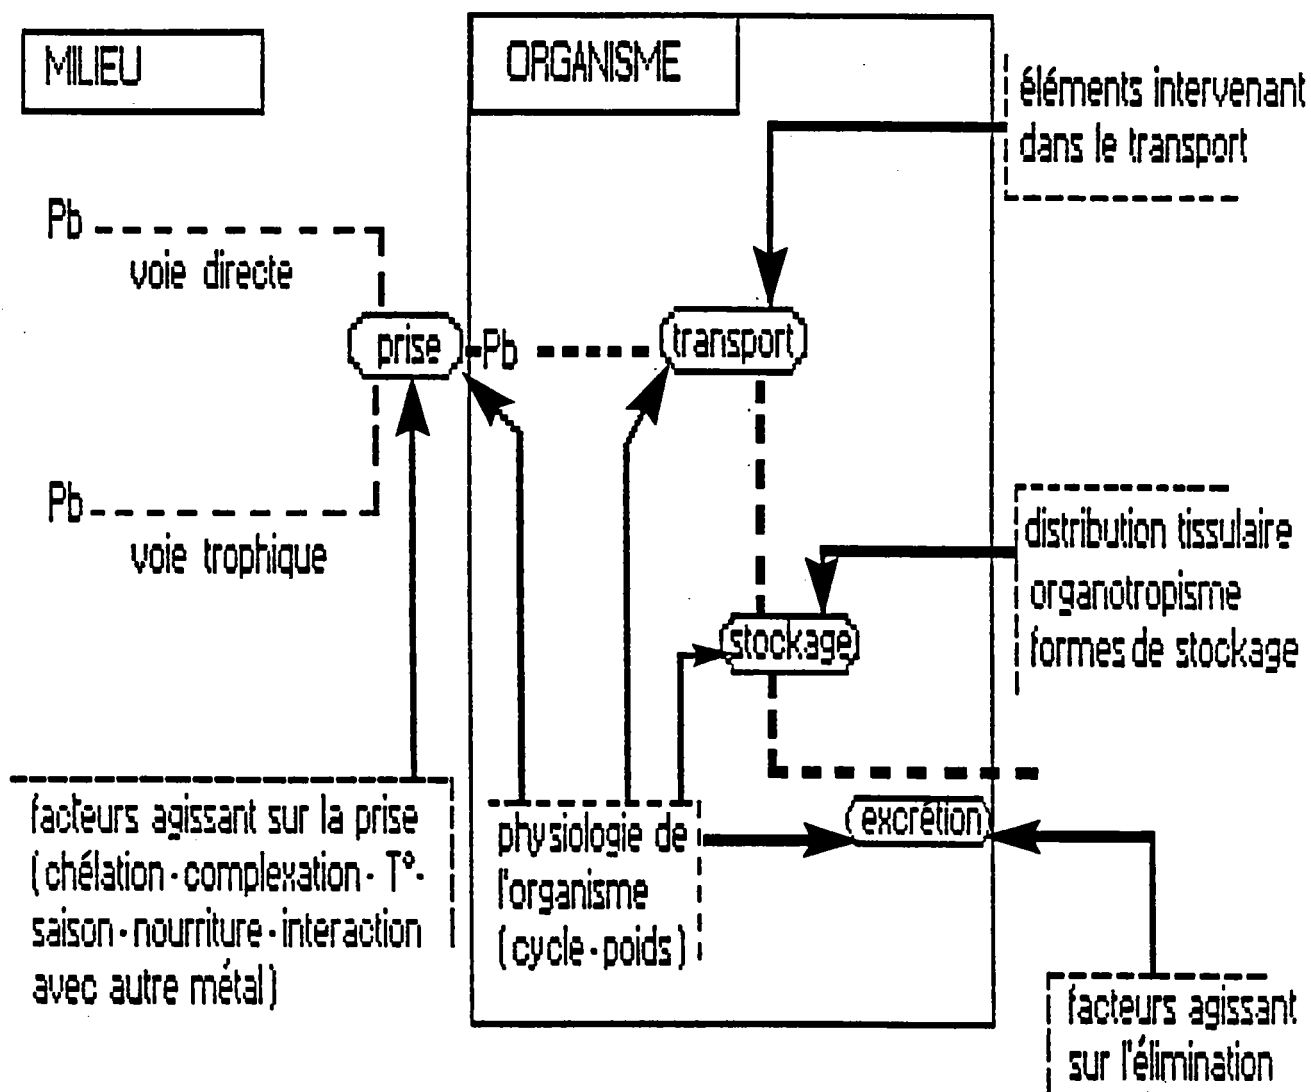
MILIEU

ORGANISME

éléments intervenant dans le transport

Pb

voie directe

prise

Pb

transport

Pb

voie trophique

distribution tissulaire organotropisme formes de stockage

stockage

facteurs agissant sur la prise (chélation - complexation - T°- saison - nourriture - interaction avec autre métal)

physiologie de l'organisme (cycle - poids)

excrétion

facteurs agissant sur l'élimination